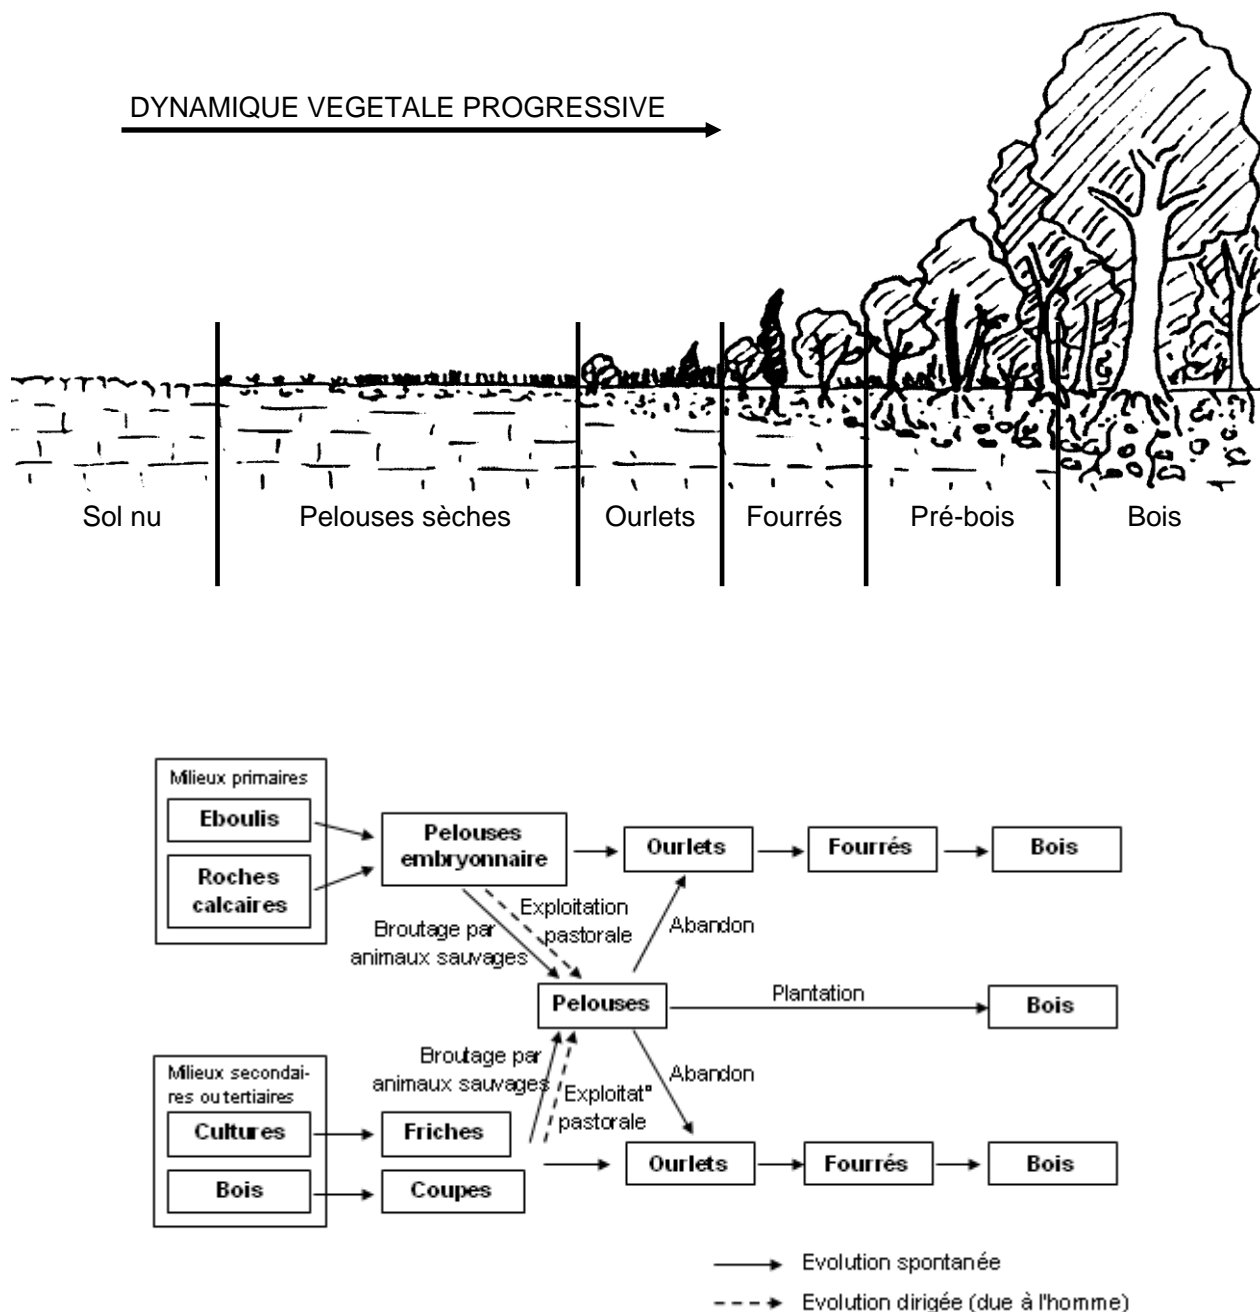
DYNAMIQUE VEGETALE PROGRESSIVE

Sol nu

Pelouses sèches

Ourlets

Fourrés

Pré-bois

Bois

Milieux primaires

Eboulis

Roches calcaires

Pelouses embryonnaire

Ourlets

Fourrés

Bois

Broutage par animaux sauvages

Exploitation pastorale

Abandon

Pelouses

Plantation

Bois

Broutage par animaux sauvages

Exploitat° pastorale

Abandon

Milieux secondaires ou tertiaires

Cultures

Friches

Bois

Coupes

Ourlets

Fourrés

Bois

Evolution spontanée

Evolution dirigée (due à l'homme)